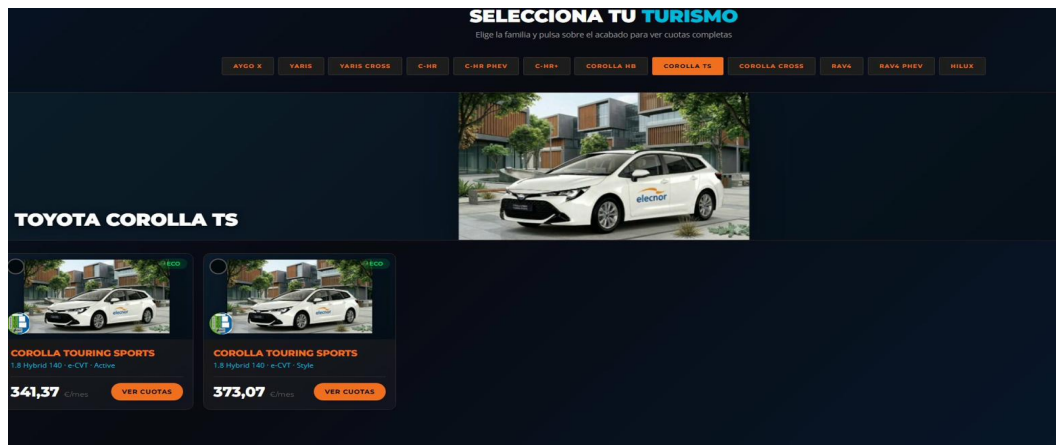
SELECCIONA TU TURISMO

Elige la familia y pulsa sobre el acabado para ver cuotas completas

AYGO X | YARIS | YARIS CROSS | C-HR | C-HR PHEV | C-HR+ | COROLLA HB | COROLLA TS | COROLLA CROSS | RAV4 | RAV4 PHEV | HILUX

elecnor

TOYOTA COROLLA TS

ECO

COROLLA TOURING SPORTS
1.8 Hybrid 140 · e-CVT · Active
341,37 €/mes
VER CUOTAS

ECO

COROLLA TOURING SPORTS
1.8 Hybrid 140 · e-CVT · Style
373,07 €/mes
VER CUOTAS